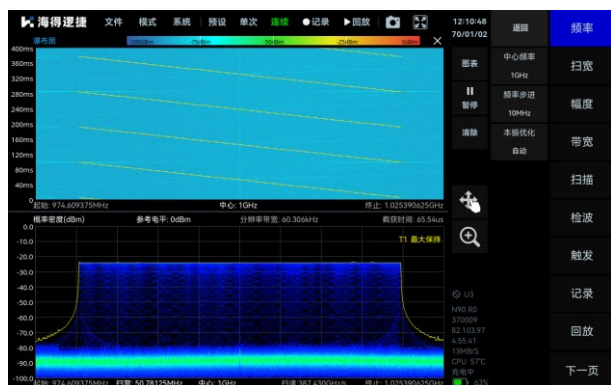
海得逻捷 文件 模式 系统 | 预设 单次 连续 ●记录 ▶回放 | 12/10/48 70/01/02 返回 频率

瀑布图 -100dBm -75dBm -50dBm -25dBm 0dBm

400ms 360ms 320ms 280ms 240ms 200ms 160ms 120ms 80ms 40ms 0ms

起始: 974.609375MHz 中心: 1GHz 终止: 1.025390625GHz

图表 中心频率 1GHz 扫宽
II 暂停 频率步进 10MHz 幅度
清除 本振优化 自动 带宽
扫描
检波
触发
记录
回放
下一页

概率密度(dBm) 参考电平: 0dBm 分辨率带宽: 60.306kHz 截获时间: 65.54us

0.0 -10.0 -20.0 -30.0 -40.0 -50.0 -60.0 -70.0 -80.0 -90.0 -100.0

T1 最大保持

起始: 974.609375MHz 扫宽: 50.78125MHz 中心: 1GHz 扫速: 387.630GHz/s 终止: 1.025390625GHz

U3
N90 R0
370029
82.103.97
4.55.41
13HB/S
CPU 57°C
充电中
63%